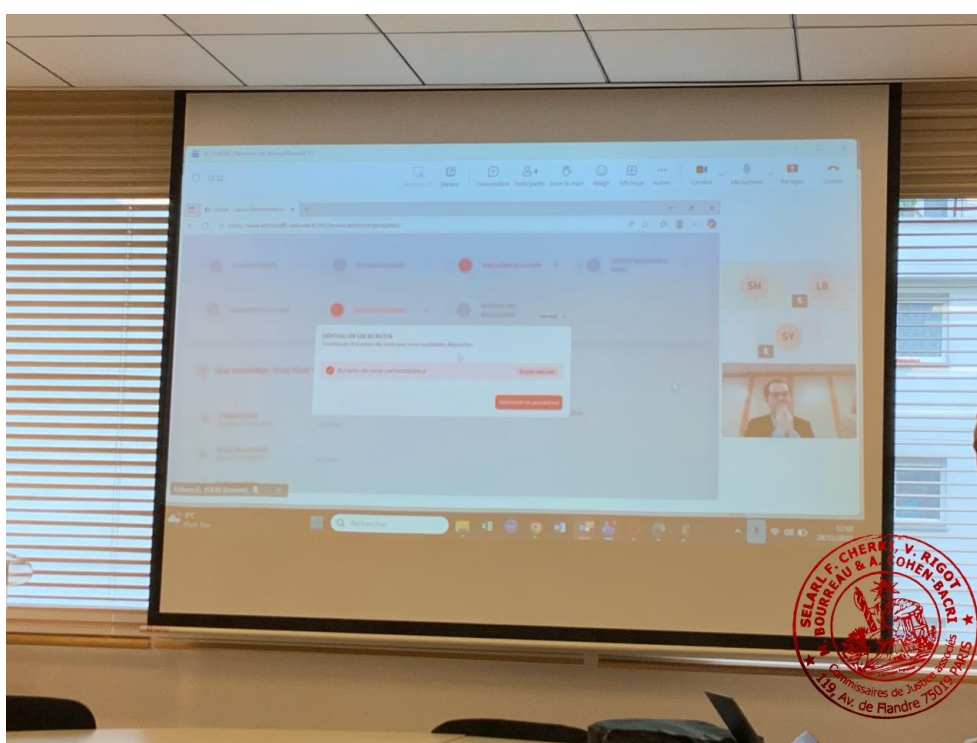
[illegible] | Réunion de dépouillement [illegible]

Partager

Conversation Participants Lever la main Réagir Affichage Autres Caméra Microphone Partager Quitter

SH LB SY

DÉPOUILLER UN SCRUTIN

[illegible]

Bureau de vote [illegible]

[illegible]

Rechercher

SELARL F. CHERKI, V. RIGOT BOURREAU & A. COHEN-BACRI
Commissaires de Justice associés
119, Av. de Flandre 75019 PARIS